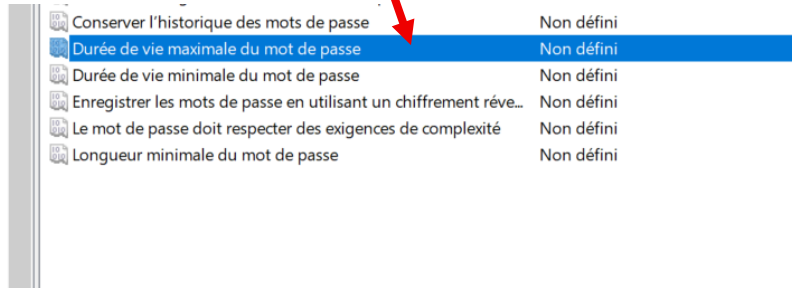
| | |
|---|---|
| Conserver l'historique des mots de passe | Non défini |
| Durée de vie maximale du mot de passe | Non défini |
| Durée de vie minimale du mot de passe | Non défini |
| Enregistrer les mots de passe en utilisant un chiffrement réve... | Non défini |
| Le mot de passe doit respecter des exigences de complexité | Non défini |
| Longueur minimale du mot de passe | Non défini |